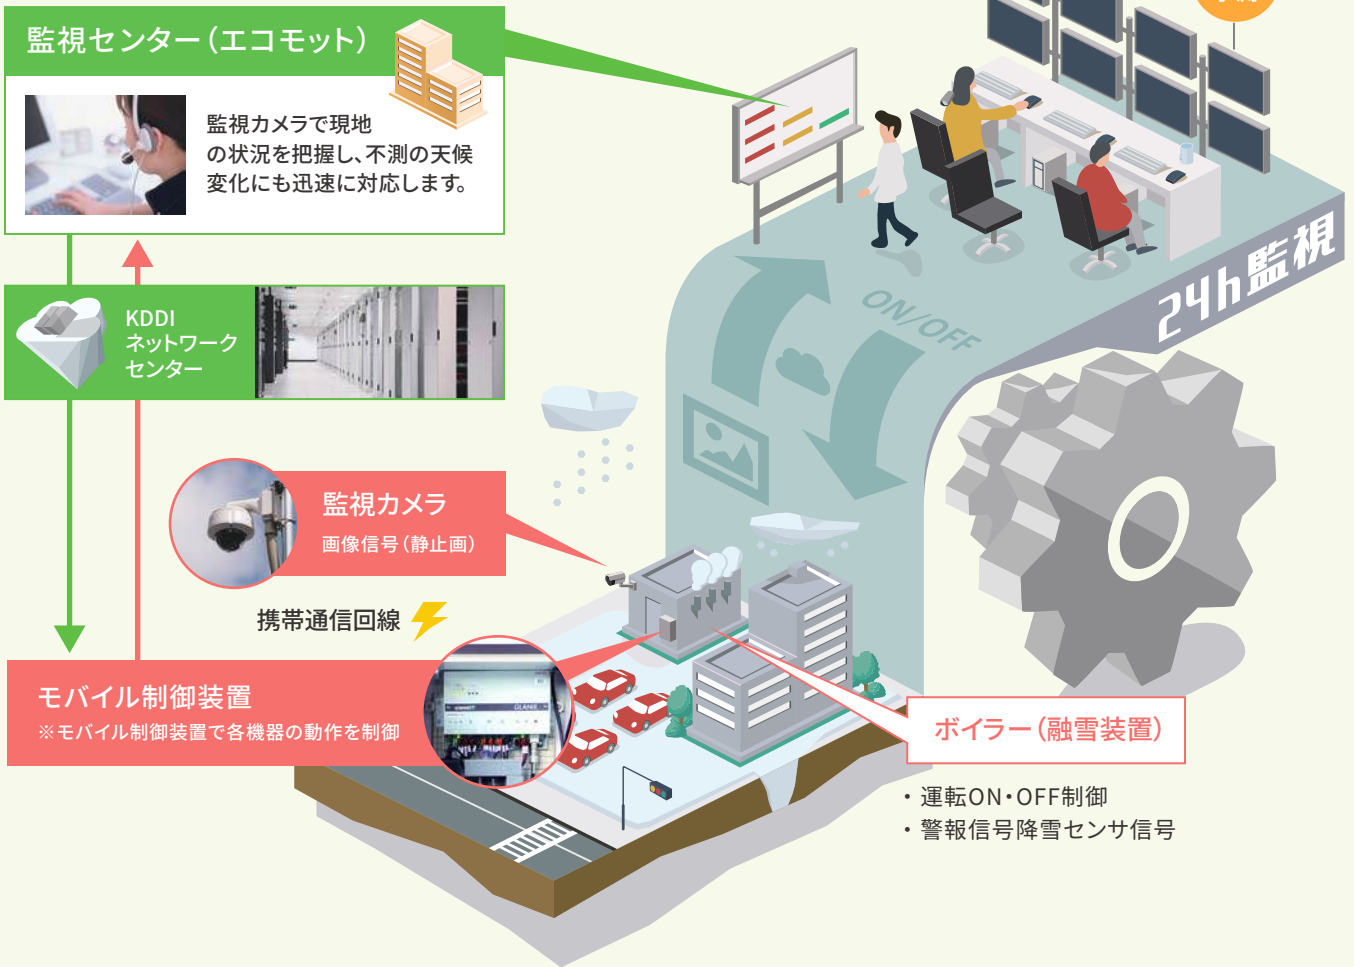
監視センター（エコモット）

監視カメラで現地の状況を把握し、不測の天候変化にも迅速に対応します。

KDDI
ネットワーク
センター

ON/OFF

24h監視

監視カメラ
画像信号（静止画）

携帯通信回線

モバイル制御装置
※モバイル制御装置で各機器の動作を制御

ボイラー（融雪装置）

・運転ON・OFF制御
・警報信号降雪センサ信号